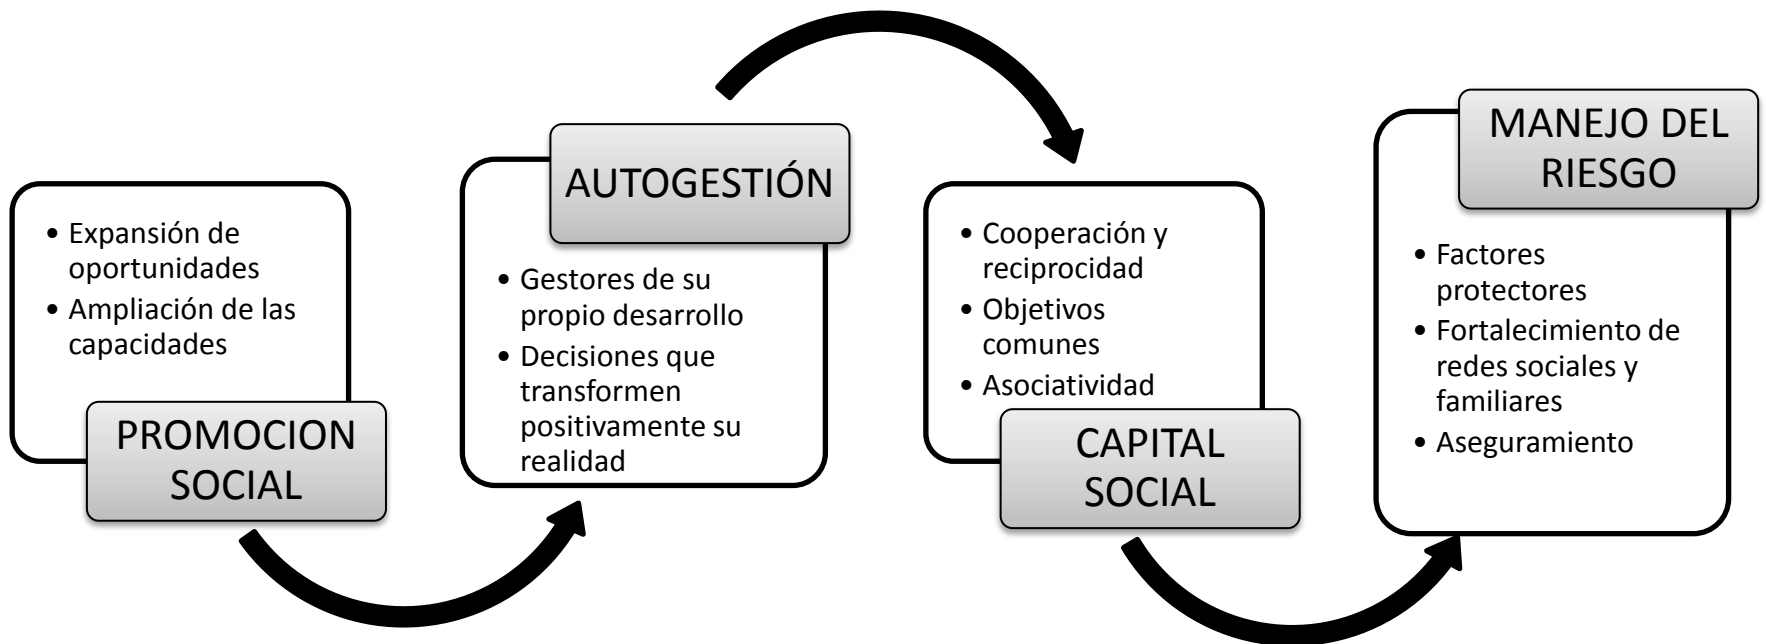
• Expansión de oportunidades
• Ampliación de las capacidades

PROMOCION SOCIAL

AUTOGESTIÓN

• Gestores de su propio desarrollo
• Decisiones que transformen positivamente su realidad

• Cooperación y reciprocidad
• Objetivos comunes
• Asociatividad

CAPITAL SOCIAL

MANEJO DEL RIESGO

• Factores protectores
• Fortalecimiento de redes sociales y familiares
• Aseguramiento